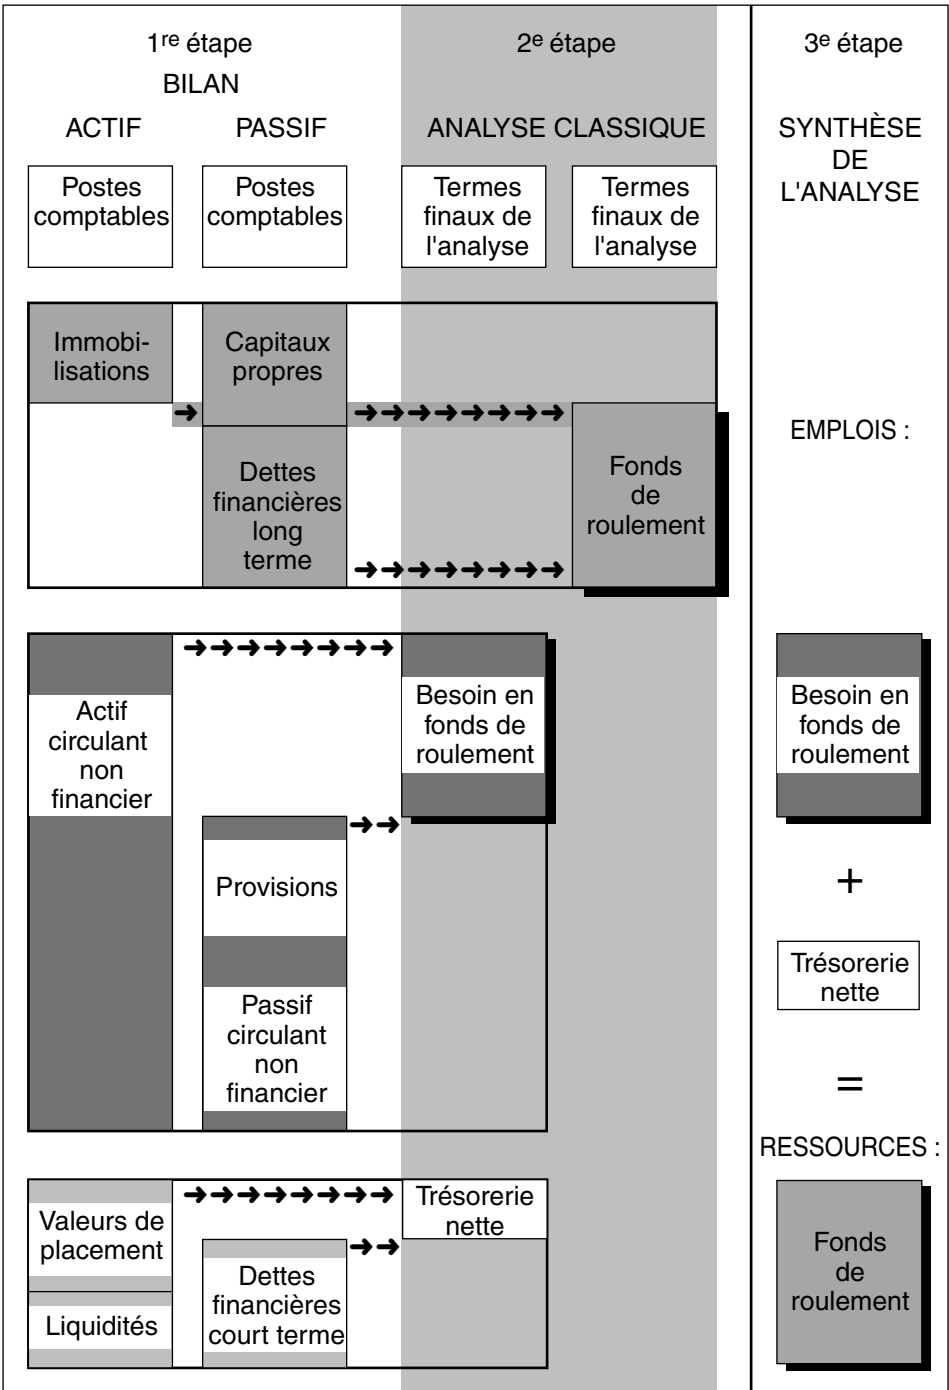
1re étape
BILAN
ACTIF PASSIF

2e étape
ANALYSE CLASSIQUE

3e étape
SYNTHÈSE DE L'ANALYSE

Postes comptables

Postes comptables

Termes finaux de l'analyse

Termes finaux de l'analyse

Immobilisations

Capitaux propres

Dettes financières long terme

Fonds de roulement

EMPLOIS :

Actif circulant non financier

Besoin en fonds de roulement

Provisions

Passif circulant non financier

Besoin en fonds de roulement

+

Trésorerie nette

=

RESSOURCES :

Valeurs de placement

Liquidités

Dettes financières court terme

Trésorerie nette

Fonds de roulement